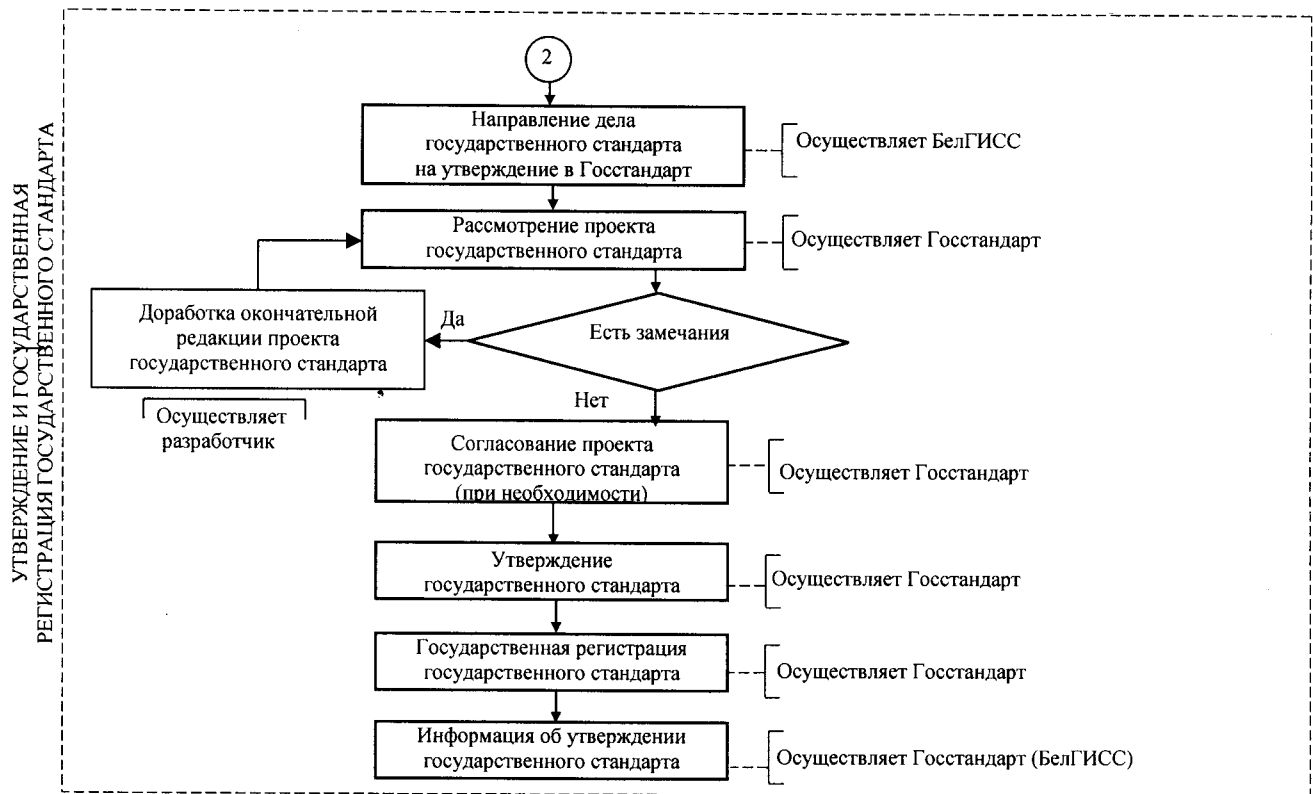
УТВЕРЖДЕНИЕ И ГОСУДАРСТВЕННАЯ РЕГИСТРАЦИЯ ГОСУДАРСТВЕННОГО СТАНДАРТА

2

Направление дела государственного стандарта на утверждение в Госстандарт

Осуществляет БелГИСС

Рассмотрение проекта государственного стандарта

Осуществляет Госстандарт

Доработка окончательной редакции проекта государственного стандарта

Осуществляет разработчик

Да

Есть замечания

Нет

Согласование проекта государственного стандарта (при необходимости)

Осуществляет Госстандарт

Утверждение государственного стандарта

Осуществляет Госстандарт

Государственная регистрация государственного стандарта

Осуществляет Госстандарт

Информация об утверждении государственного стандарта

Осуществляет Госстандарт (БелГИСС)